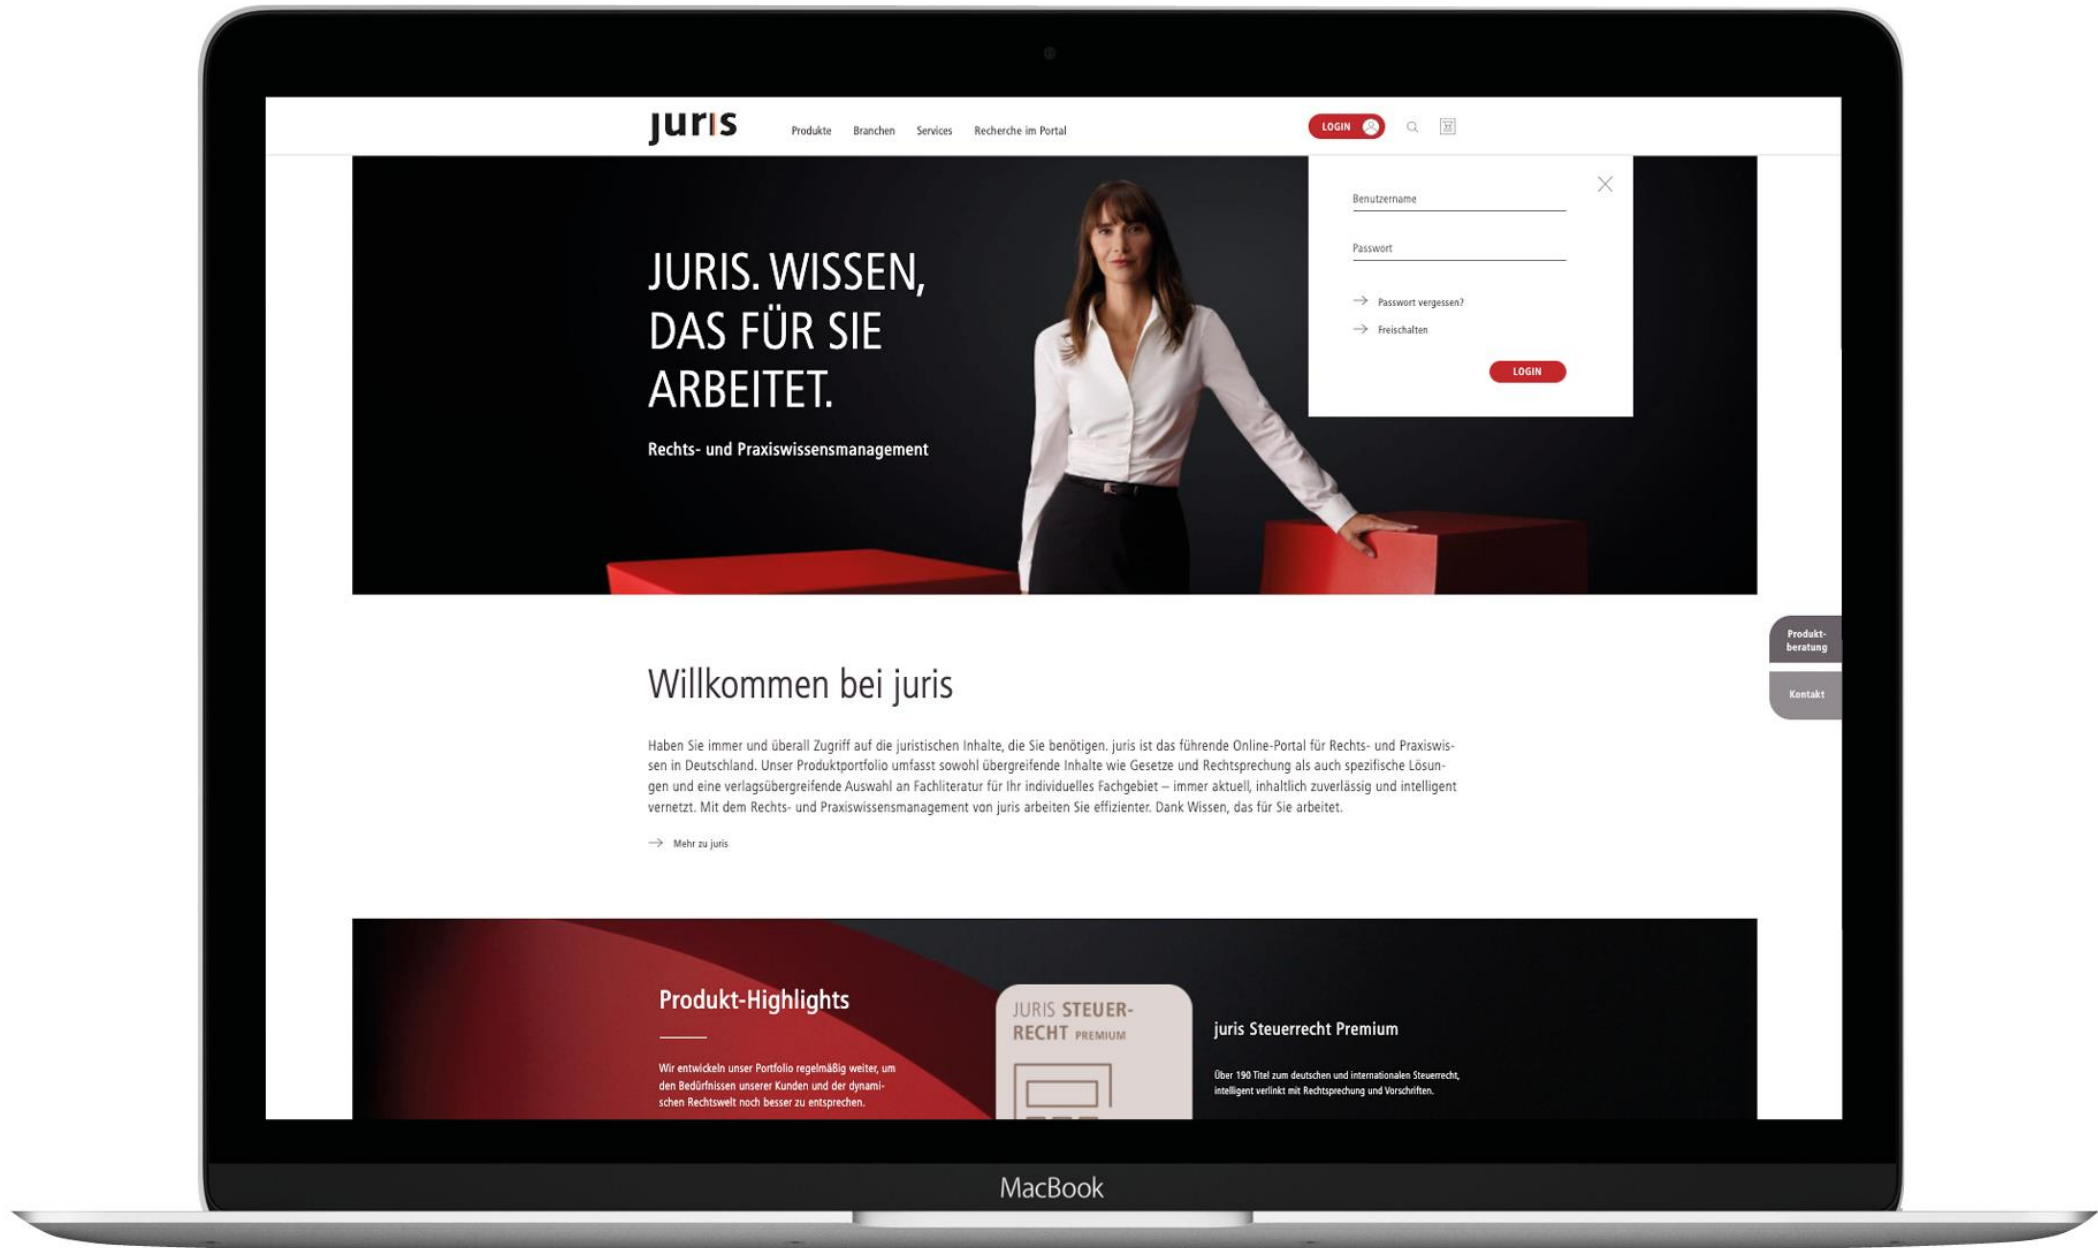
juris

Produkte Branchen Services Recherche im Portal

LOGIN

Benutzername

Passwort

Passwort vergessen?

Freischalten

LOGIN

JURIS. WISSEN, DAS FÜR SIE ARBEITET.

Rechts- und Praxiswissensmanagement

Produkt-beratung

Kontakt

Willkommen bei juris

Haben Sie immer und überall Zugriff auf die juristischen Inhalte, die Sie benötigen. juris ist das führende Online-Portal für Rechts- und Praxiswissen in Deutschland. Unser Produktportfolio umfasst sowohl übergreifende Inhalte wie Gesetze und Rechtsprechung als auch spezifische Lösungen und eine verlagsübergreifende Auswahl an Fachliteratur für Ihr individuelles Fachgebiet – immer aktuell, inhaltlich zuverlässig und intelligent vernetzt. Mit dem Rechts- und Praxiswissensmanagement von juris arbeiten Sie effizienter. Dank Wissen, das für Sie arbeitet.

Mehr zu juris

Produkt-Highlights

Wir entwickeln unser Portfolio regelmäßig weiter, um den Bedürfnissen unserer Kunden und der dynamischen Rechtswelt noch besser zu entsprechen.

JURIS STEUER-RECHT PREMIUM

juris Steuerrecht Premium

Über 190 Titel zum deutschen und internationalen Steuerrecht, intelligent verlinkt mit Rechtsprechung und Vorschriften.

MacBook